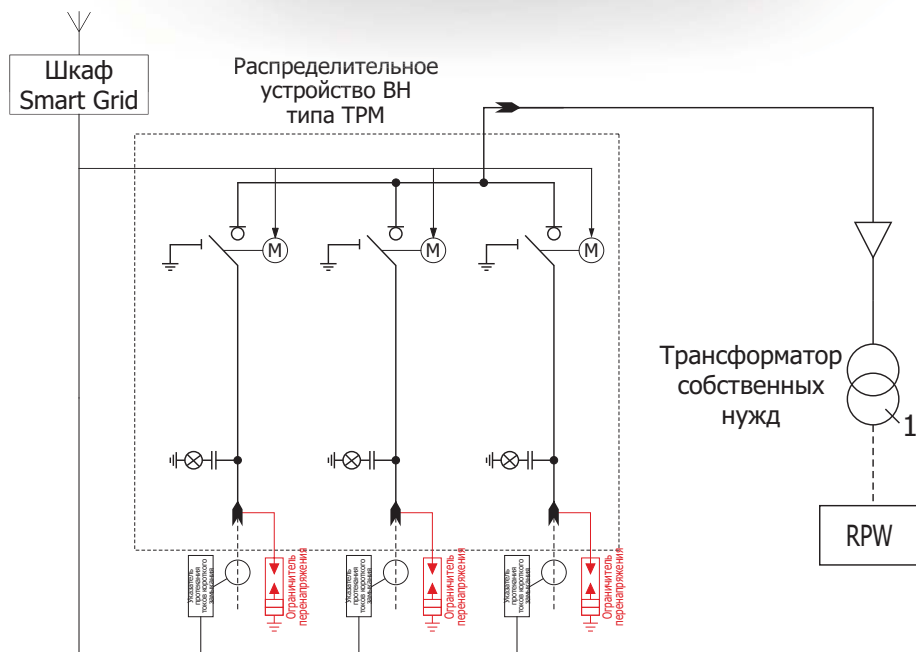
Шкаф Smart Grid

Распределительное устройство ВН типа TPM

M

M

M

Трансформатор собственных нужд

1

RPW

Указатель протекания токов короткого замыкания

Ограничитель перенапряжения

Указатель протекания токов короткого замыкания

Ограничитель перенапряжения

Указатель протекания токов короткого замыкания

Ограничитель перенапряжения